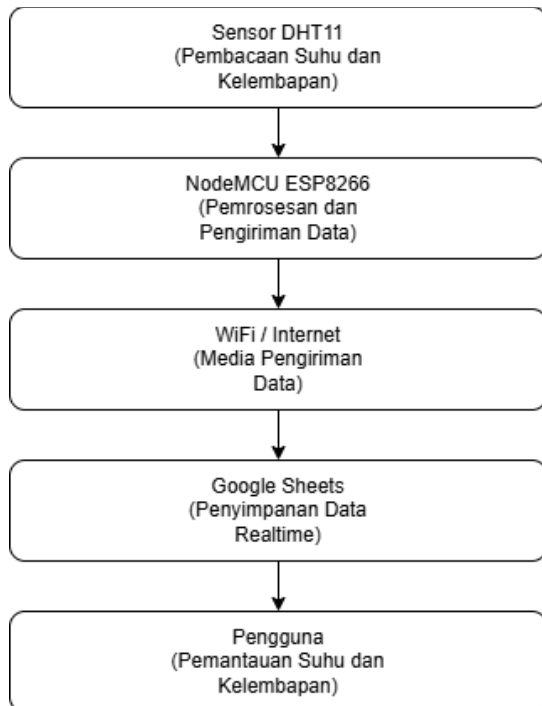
Sensor DHT11
(Pembacaan Suhu dan Kelembapan)

NodeMCU ESP8266
(Pemrosesan dan Pengiriman Data)

WiFi / Internet
(Media Pengiriman Data)

Google Sheets
(Penyimpanan Data Realtime)

Pengguna
(Pemantauan Suhu dan Kelembapan)